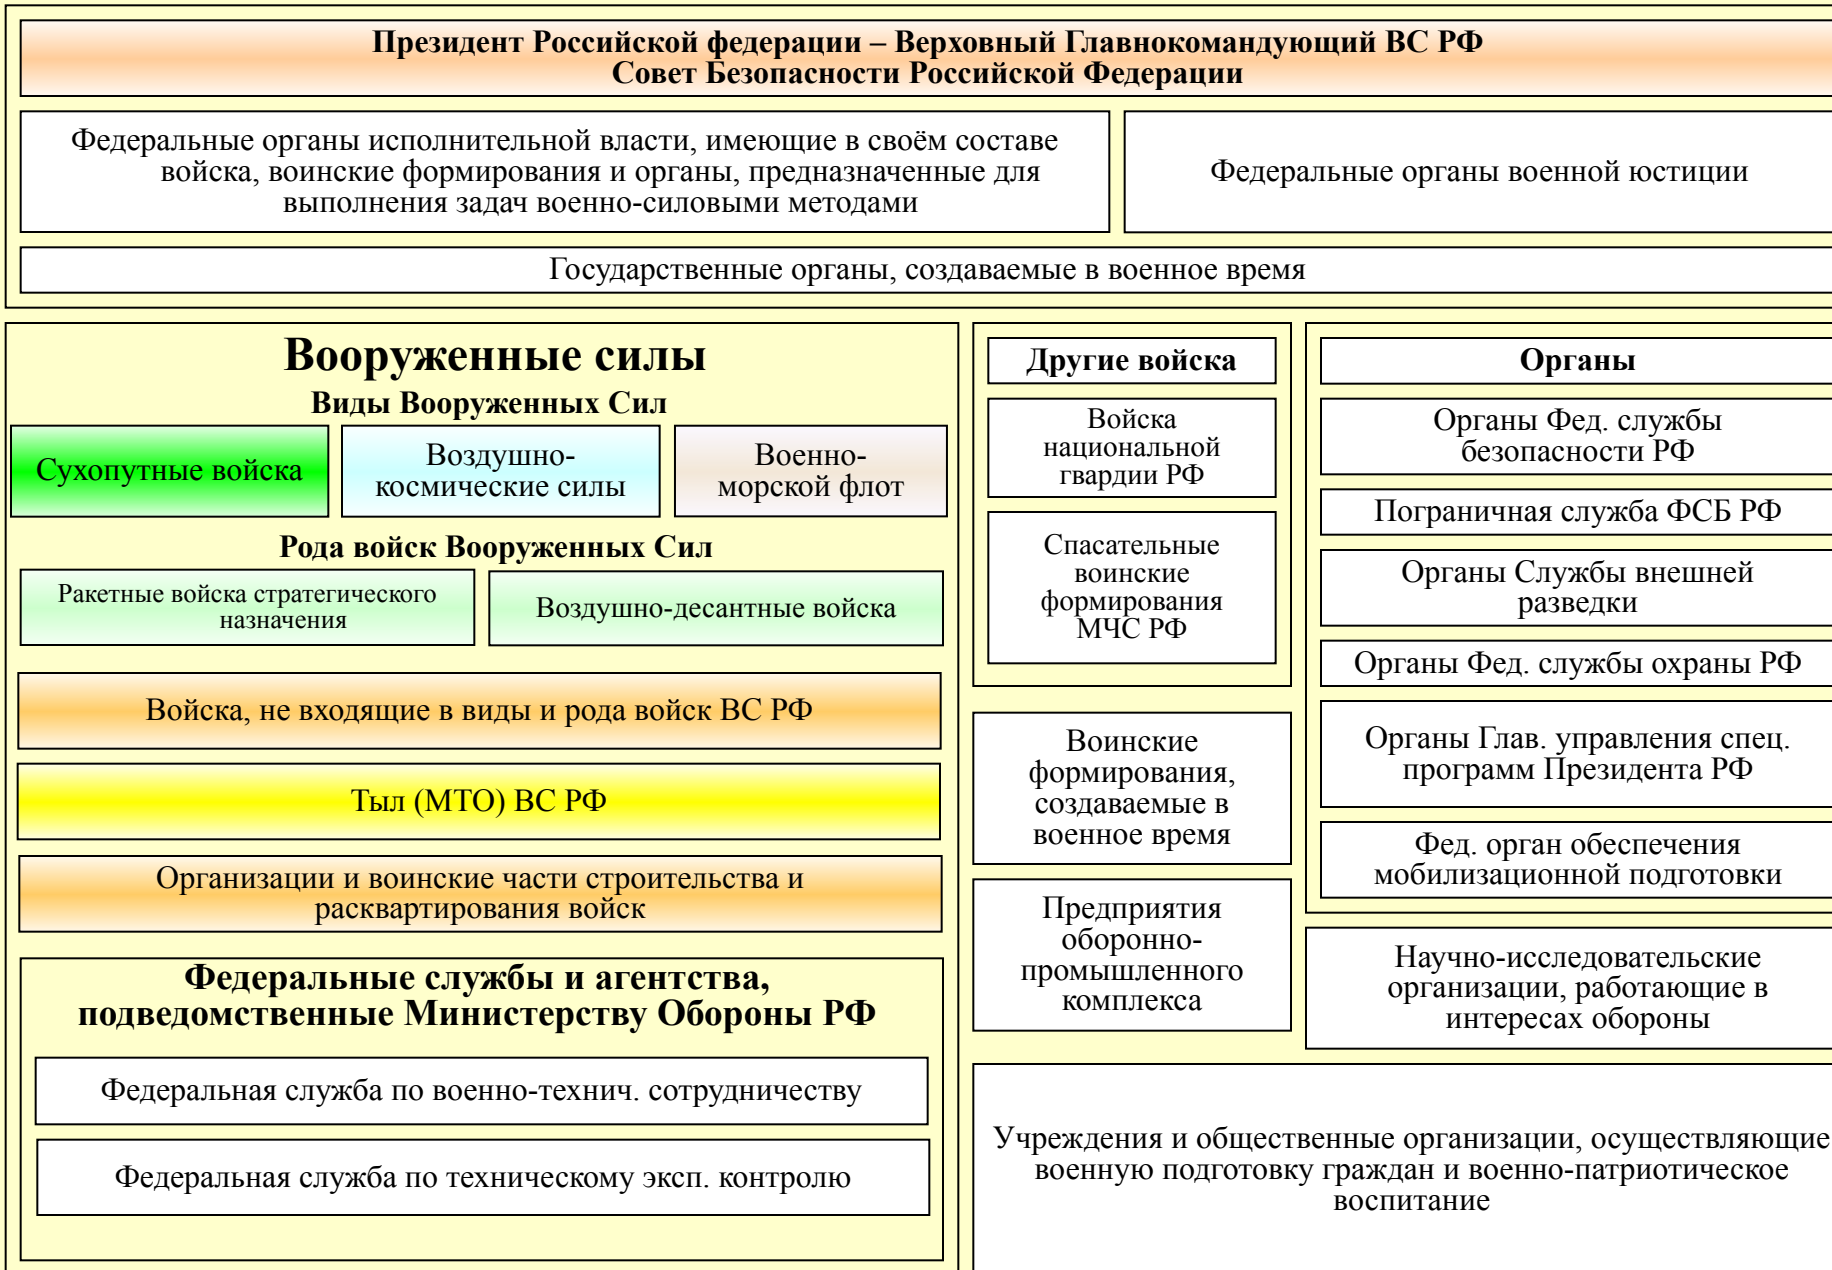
Президент Российской федерации – Верховный Главнокомандующий ВС РФ
Совет Безопасности Российской Федерации

Федеральные органы исполнительной власти, имеющие в своём составе войска, воинские формирования и органы, предназначенные для выполнения задач военно-силовыми методами

Федеральные органы военной юстиции

Государственные органы, создаваемые в военное время

Вооруженные силы

Виды Вооруженных Сил

Сухопутные войска

Воздушно-космические силы

Военно-морской флот

Рода войск Вооруженных Сил

Ракетные войска стратегического назначения

Воздушно-десантные войска

Войска, не входящие в виды и рода войск ВС РФ

Тыл (МТО) ВС РФ

Организации и воинские части строительства и расквартирования войск

Федеральные службы и агентства, подведомственные Министерству Обороны РФ

Федеральная служба по военно-технич. сотрудничеству

Федеральная служба по техническому эксп. контролю

Другие войска

Войска национальной гвардии РФ

Спасательные воинские формирования МЧС РФ

Воинские формирования, создаваемые в военное время

Предприятия оборонно-промышленного комплекса

Органы

Органы Фед. службы безопасности РФ

Пограничная служба ФСБ РФ

Органы Службы внешней разведки

Органы Фед. службы охраны РФ

Органы Глав. управления спец. программ Президента РФ

Фед. орган обеспечения мобилизационной подготовки

Научно-исследовательские организации, работающие в интересах обороны

Учреждения и общественные организации, осуществляющие военную подготовку граждан и военно-патриотическое воспитание